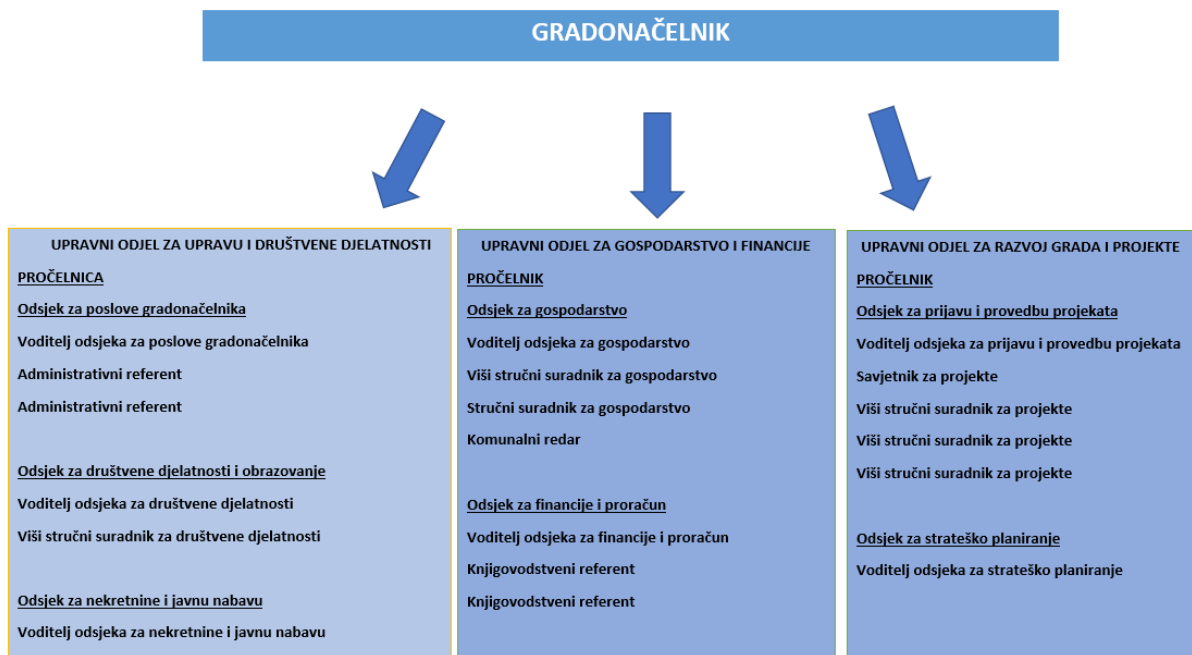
GRADONAČELNIK

UPRAVNI ODJEL ZA UPRAVU I DRUŠTVENE DJELATNOSTI

PROČELNICA

Odsjek za poslove gradonačelnika

Voditelj odsjeka za poslove gradonačelnika

Administrativni referent

Administrativni referent

Odsjek za društvene djelatnosti i obrazovanje

Voditelj odsjeka za društvene djelatnosti

Viši stručni suradnik za društvene djelatnosti

Odsjek za nekretnine i javnu nabavu

Voditelj odsjeka za nekretnine i javnu nabavu

UPRAVNI ODJEL ZA GOSPODARSTVO I FINANCIJE

PROČELNIK

Odsjek za gospodarstvo

Voditelj odsjeka za gospodarstvo

Viši stručni suradnik za gospodarstvo

Stručni suradnik za gospodarstvo

Komunalni redar

Odsjek za financije i proračun

Voditelj odsjeka za financije i proračun

Knjigovodstveni referent

Knjigovodstveni referent

UPRAVNI ODJEL ZA RAZVOJ GRADA I PROJEKTE

PROČELNIK

Odsjek za prijavu i provedbu projekata

Voditelj odsjeka za prijavu i provedbu projekata

Savjetnik za projekte

Viši stručni suradnik za projekte

Viši stručni suradnik za projekte

Viši stručni suradnik za projekte

Odsjek za strateško planiranje

Voditelj odsjeka za strateško planiranje